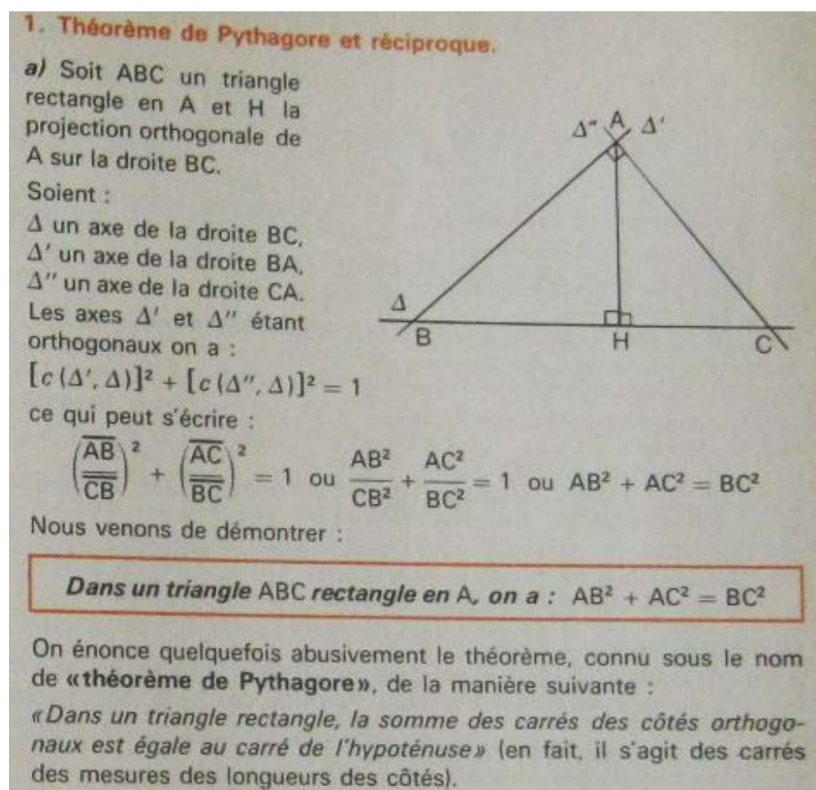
1. Théorème de Pythagore et réciproque.

a) Soit ABC un triangle rectangle en A et H la projection orthogonale de A sur la droite BC.

Soient :

$\Delta$ un axe de la droite BC,
$\Delta'$ un axe de la droite BA,
$\Delta''$ un axe de la droite CA.

Les axes $\Delta'$ et $\Delta''$ étant orthogonaux on a :

$[c(\Delta', \Delta)]^2 + [c(\Delta'', \Delta)]^2 = 1$

ce qui peut s'écrire :

$\left(\frac{\overline{AB}}{\overline{CB}}\right)^2 + \left(\frac{\overline{AC}}{\overline{BC}}\right)^2 = 1$ ou $\frac{AB^2}{CB^2} + \frac{AC^2}{BC^2} = 1$ ou $AB^2 + AC^2 = BC^2$

$\Delta''$ A $\Delta'$

$\Delta$

B H C

Nous venons de démontrer :

Dans un triangle ABC rectangle en A, on a : $AB^2 + AC^2 = BC^2$

On énonce quelquefois abusivement le théorème, connu sous le nom de «théorème de Pythagore», de la manière suivante :

«Dans un triangle rectangle, la somme des carrés des côtés orthogonaux est égale au carré de l'hypoténuse» (en fait, il s'agit des carrés des mesures des longueurs des côtés).